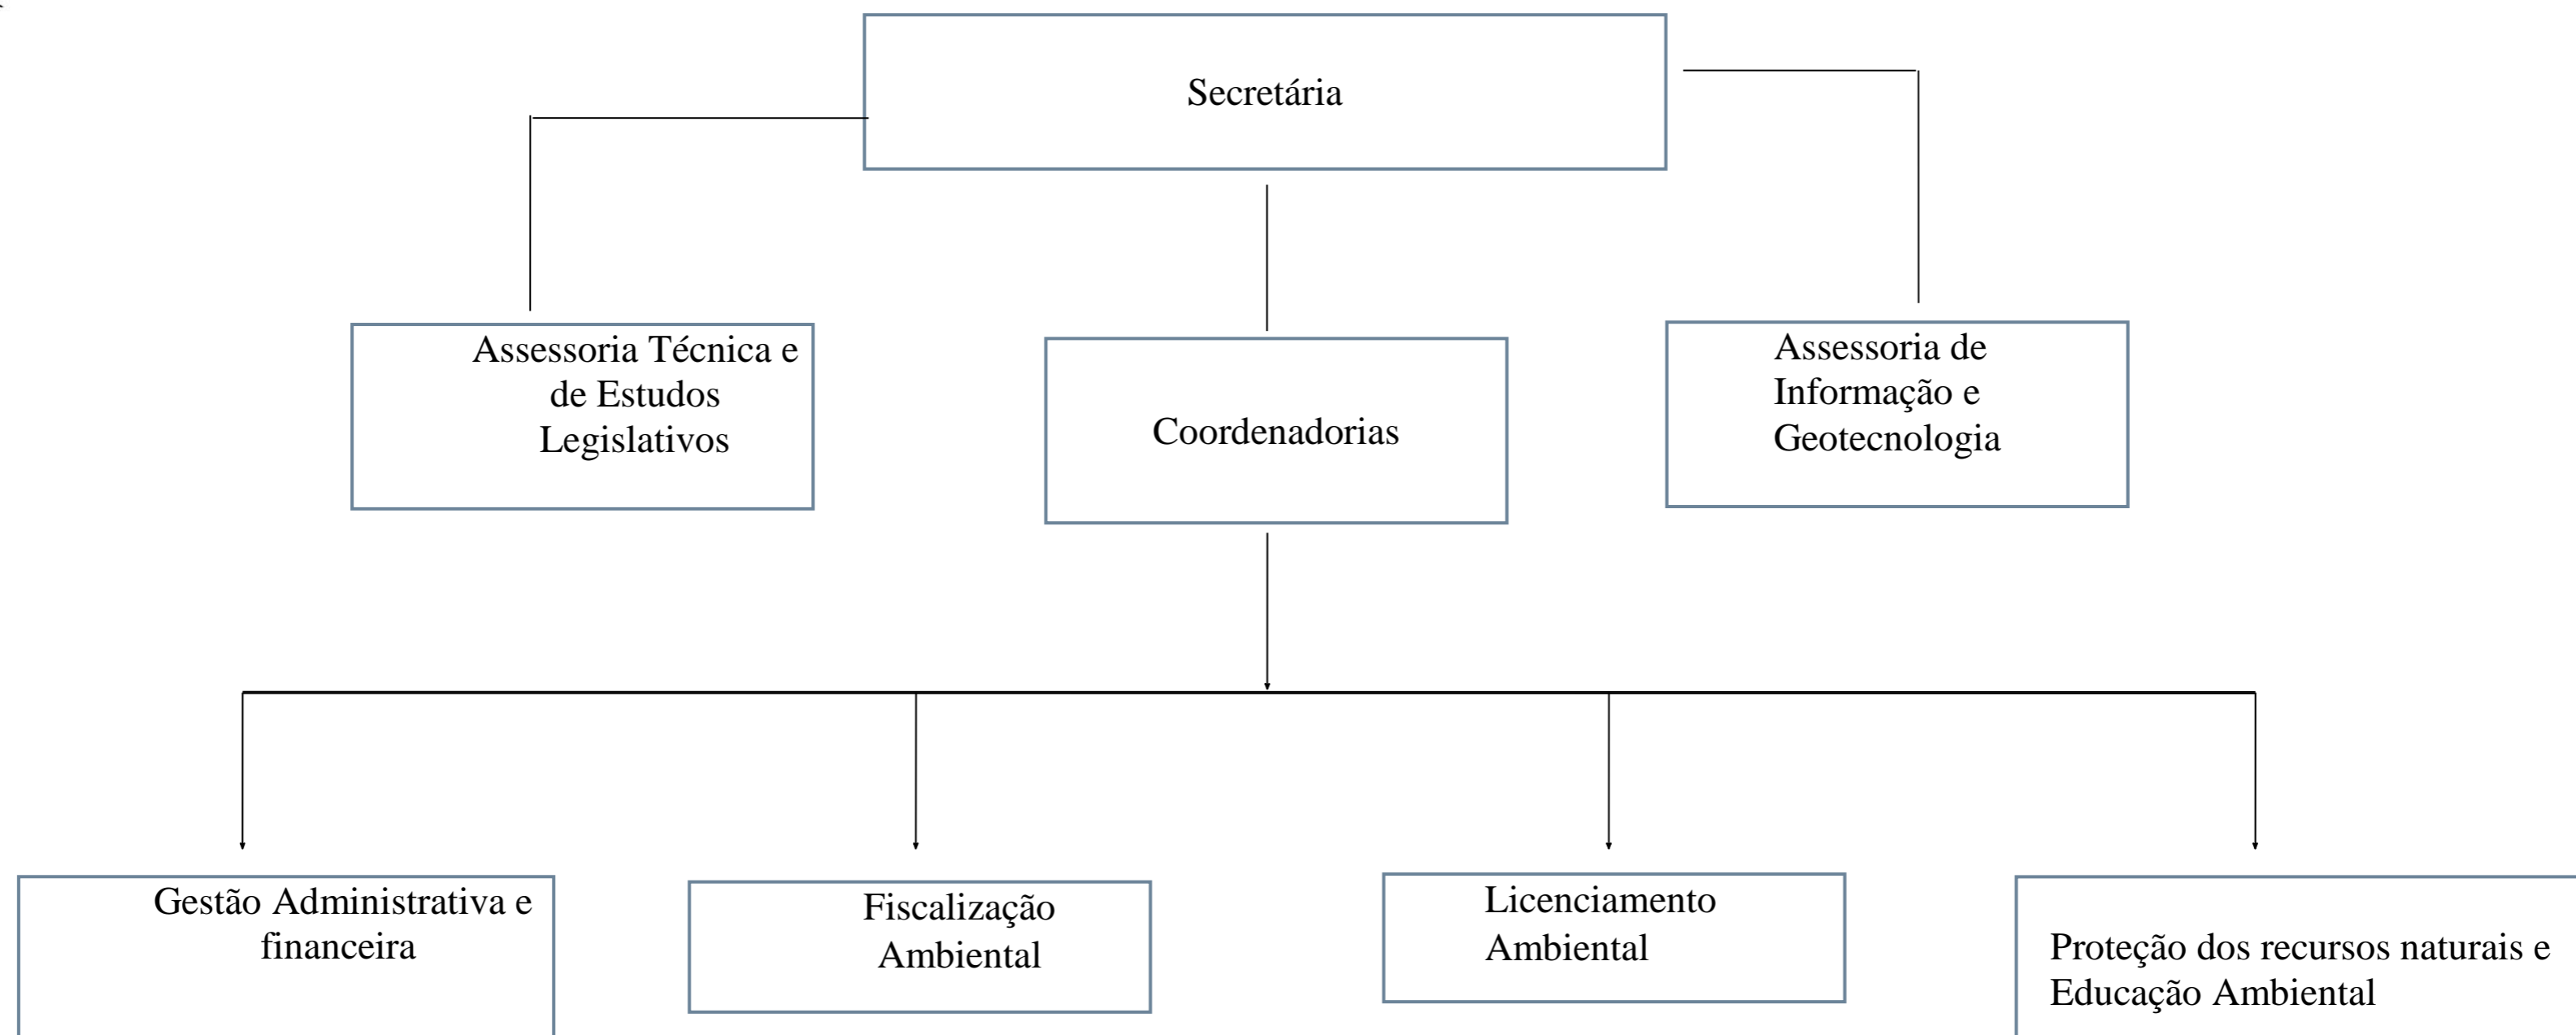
Secretária

Assessoria Técnica e de Estudos Legislativos

Coordenadorias

Assessoria de Informação e Geotecnologia

Gestão Administrativa e financeira

Fiscalização Ambiental

Licenciamento Ambiental

Proteção dos recursos naturais e Educação Ambiental